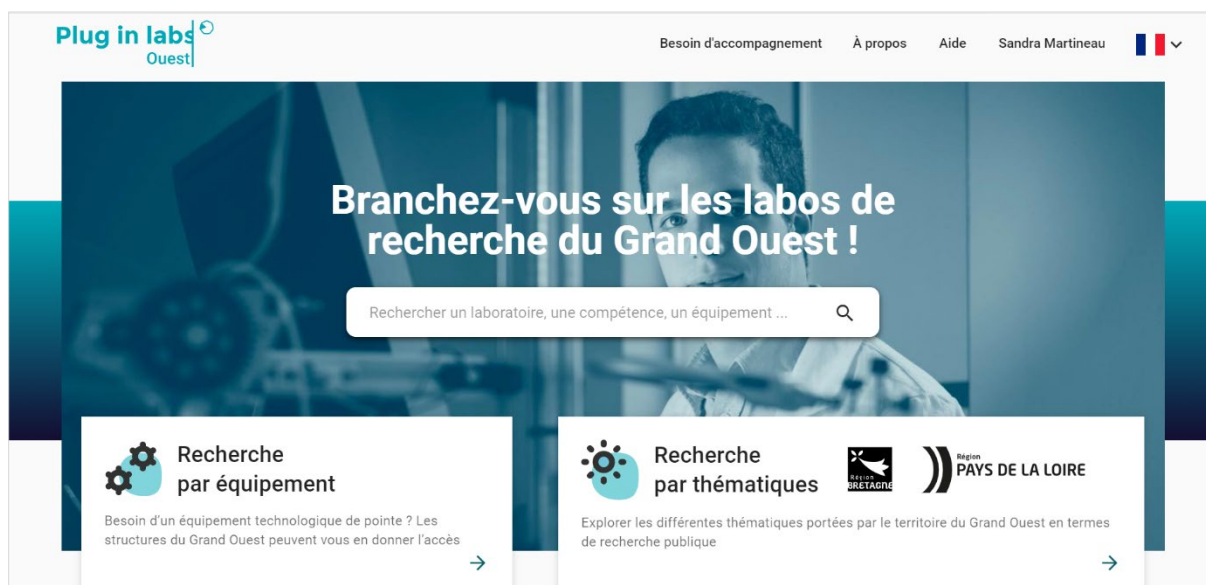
Plug in labs
Ouest

Besoin d'accompagnement À propos Aide Sandra Martineau

Branchez-vous sur les labos de recherche du Grand Ouest !

Rechercher un laboratoire, une compétence, un équipement ...

Recherche par équipement

Besoin d'un équipement technologique de pointe ? Les structures du Grand Ouest peuvent vous en donner l'accès

Recherche par thématiques

Région BRETAGNE

Région PAYS DE LA LOIRE

Explorer les différentes thématiques portées par le territoire du Grand Ouest en termes de recherche publique